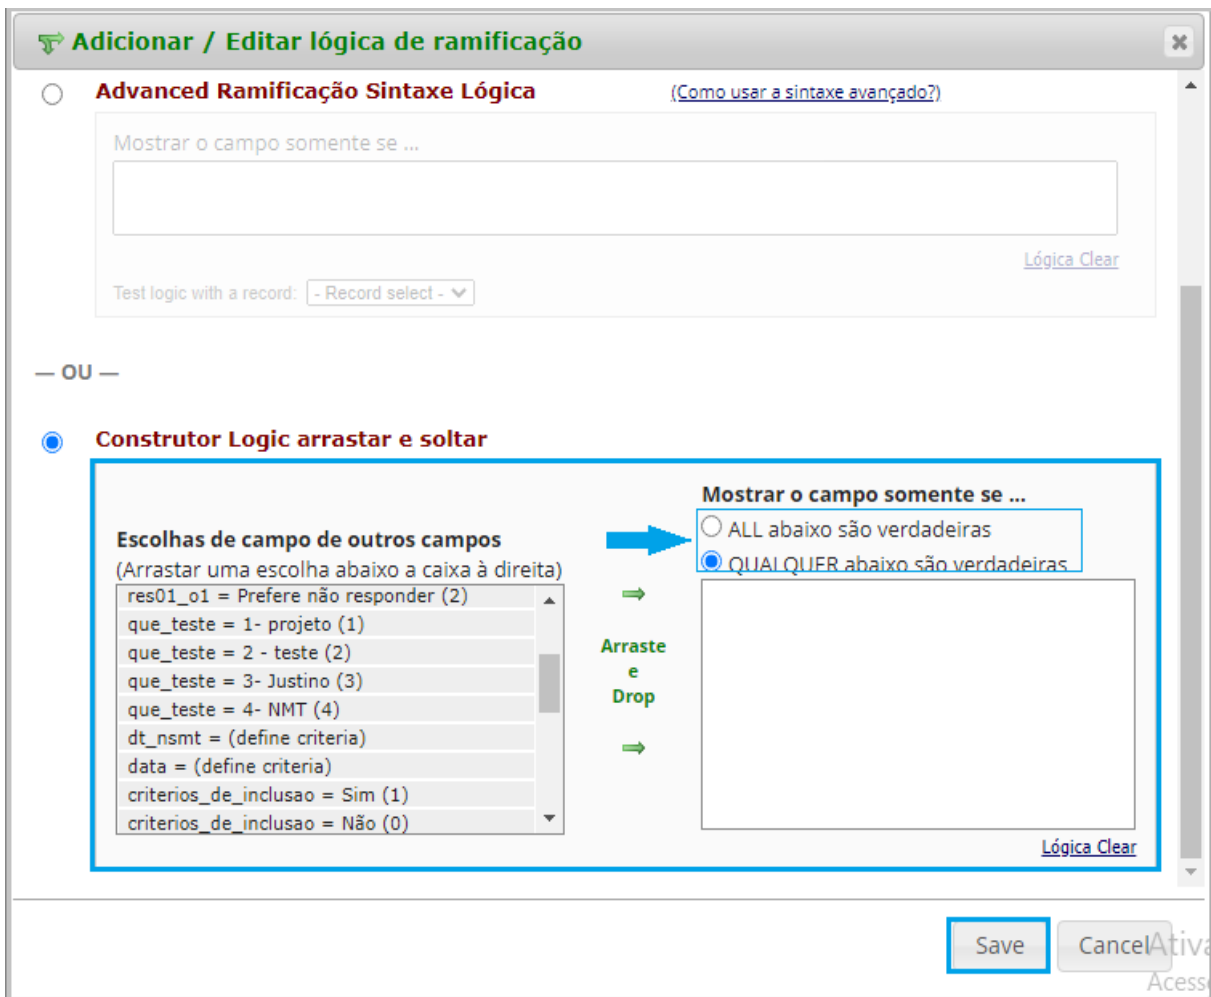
Adicionar / Editar lógica de ramificação

Advanced Ramificação Sintaxe Lógica (Como usar a sintaxe avançado?)

Mostrar o campo somente se ...

Lógica Clear

Test logic with a record: - Record select -

— OU —

Construtor Logic arrastar e soltar

Escolhas de campo de outros campos
(Arrastar uma escolha abaixo a caixa à direita)

res01_o1 = Prefere não responder (2)
que_teste = 1- projeto (1)
que_teste = 2 - teste (2)
que_teste = 3- Justino (3)
que_teste = 4- NMT (4)
dt_nsmt = (define criteria)
data = (define criteria)
criterios_de_inclusao = Sim (1)
criterios_de_inclusao = Não (0)

Arraste e Drop

Mostrar o campo somente se ...
ALL abaixo são verdadeiras
QUALQUER abaixo são verdadeiras

Lógica Clear

Save Cancel

Ativ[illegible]
Acess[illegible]